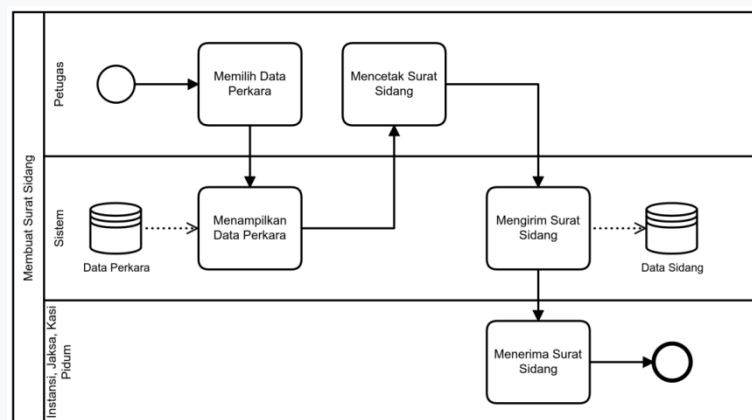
Membuat Surat Sidang

Petugas

Memilih Data Perkara

Mencetak Surat Sidang

Sistem

Data Perkara

Menampilkan Data Perkara

Mengirim Surat Sidang

Data Sidang

Instansi, Jaksa, Kasi Pidum

Menerima Surat Sidang